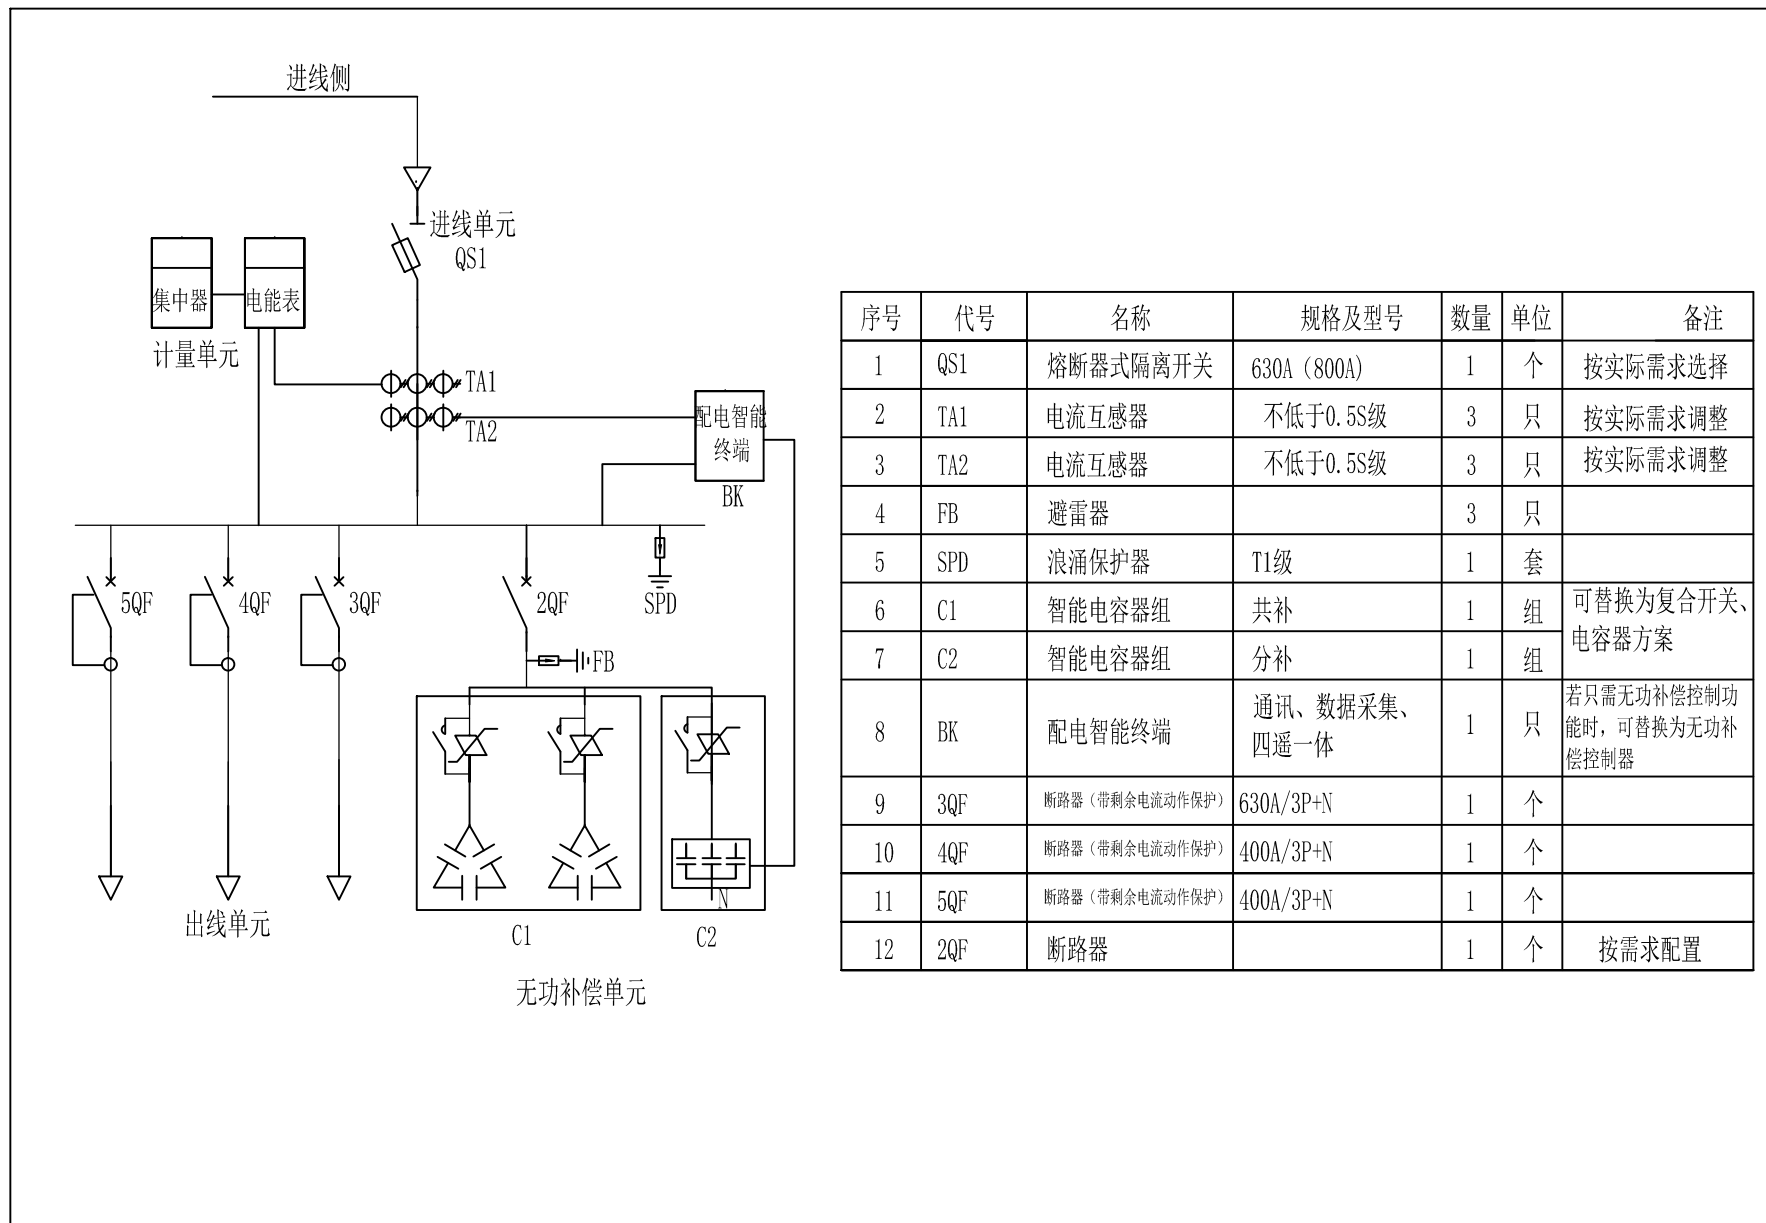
进线侧

进线单元
QS1

集中器
电能表
计量单元

TA1
TA2

配电智能终端
BK

5QF
4QF
3QF
2QF
SPD
FB

出线单元

N
C1
C2

无功补偿单元

| 序号 | 代号 | 名称 | 规格及型号 | 数量 | 单位 | 备注 |
|---|---|---|---|---|---|---|
| 1 | QS1 | 熔断器式隔离开关 | 630A（800A） | 1 | 个 | 按实际需求选择 |
| 2 | TA1 | 电流互感器 | 不低于0.5S级 | 3 | 只 | 按实际需求调整 |
| 3 | TA2 | 电流互感器 | 不低于0.5S级 | 3 | 只 | 按实际需求调整 |
| 4 | FB | 避雷器 |  | 3 | 只 |  |
| 5 | SPD | 浪涌保护器 | T1级 | 1 | 套 |  |
| 6 | C1 | 智能电容器组 | 共补 | 1 | 组 | 可替换为复合开关、电容器方案 |
| 7 | C2 | 智能电容器组 | 分补 | 1 | 组 |  |
| 8 | BK | 配电智能终端 | 通讯、数据采集、四遥一体 | 1 | 只 | 若只需无功补偿控制功能时，可替换为无功补偿控制器 |
| 9 | 3QF | 断路器（带剩余电流动作保护） | 630A/3P+N | 1 | 个 |  |
| 10 | 4QF | 断路器（带剩余电流动作保护） | 400A/3P+N | 1 | 个 |  |
| 11 | 5QF | 断路器（带剩余电流动作保护） | 400A/3P+N | 1 | 个 |  |
| 12 | 2QF | 断路器 |  | 1 | 个 | 按需求配置 |